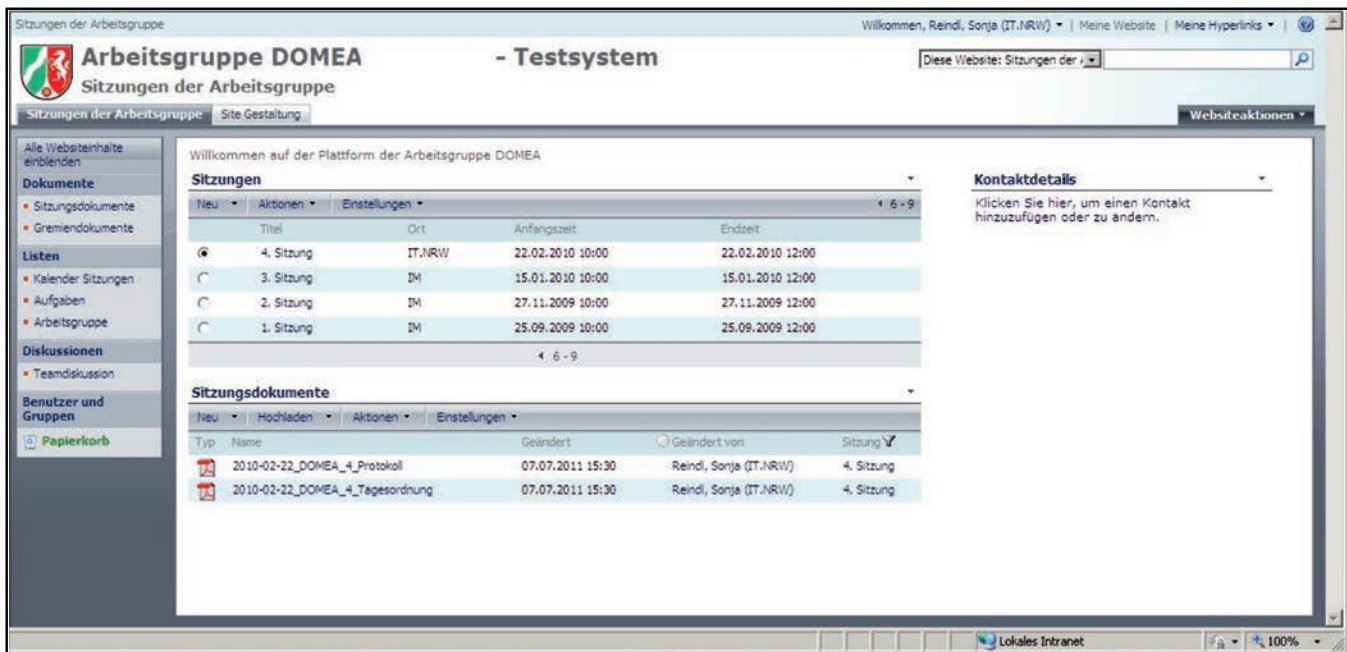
Sitzungen der Arbeitsgruppe

Willkommen, Reindl, Sonja (IT.NRW) ▾ | Meine Website | Meine Hyperlinks ▾ |

Arbeitsgruppe DOMEA - Testsystem

Sitzungen der Arbeitsgruppe

Diese Website: Sitzungen der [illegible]

Sitzungen der Arbeitsgruppe | Site Gestaltung

Websiteaktionen ▾

Alle Websiteinhalte einblenden

Dokumente
- Sitzungsdokumente
- Gremiendokumente

Listen
- Kalender Sitzungen
- Aufgaben
- Arbeitsgruppe

Diskussionen
- Teamdiskussion

Benutzer und Gruppen

Papierkorb

Willkommen auf der Plattform der Arbeitsgruppe DOMEA

Sitzungen

Neu ▾ | Aktionen ▾ | Einstellungen ▾ | 6 - 9

| | Titel | Ort | Anfangszeit | Endzeit |
|---|---|---|---|---|
| ◉ | 4. Sitzung | IT.NRW | 22.02.2010 10:00 | 22.02.2010 12:00 |
| ○ | 3. Sitzung | IM | 15.01.2010 10:00 | 15.01.2010 12:00 |
| ○ | 2. Sitzung | IM | 27.11.2009 10:00 | 27.11.2009 12:00 |
| ○ | 1. Sitzung | IM | 25.09.2009 10:00 | 25.09.2009 12:00 |

6 - 9

Sitzungsdokumente

Neu ▾ | Hochladen ▾ | Aktionen ▾ | Einstellungen ▾

| Typ | Name | Geändert | Geändert von | Sitzung |
|---|---|---|---|---|
| | 2010-02-22_DOMEA_4_Protokoll | 07.07.2011 15:30 | Reindl, Sonja (IT.NRW) | 4. Sitzung |
| | 2010-02-22_DOMEA_4_Tagesordnung | 07.07.2011 15:30 | Reindl, Sonja (IT.NRW) | 4. Sitzung |

Kontaktdetails

Klicken Sie hier, um einen Kontakt hinzuzufügen oder zu ändern.

Lokales Intranet

100%